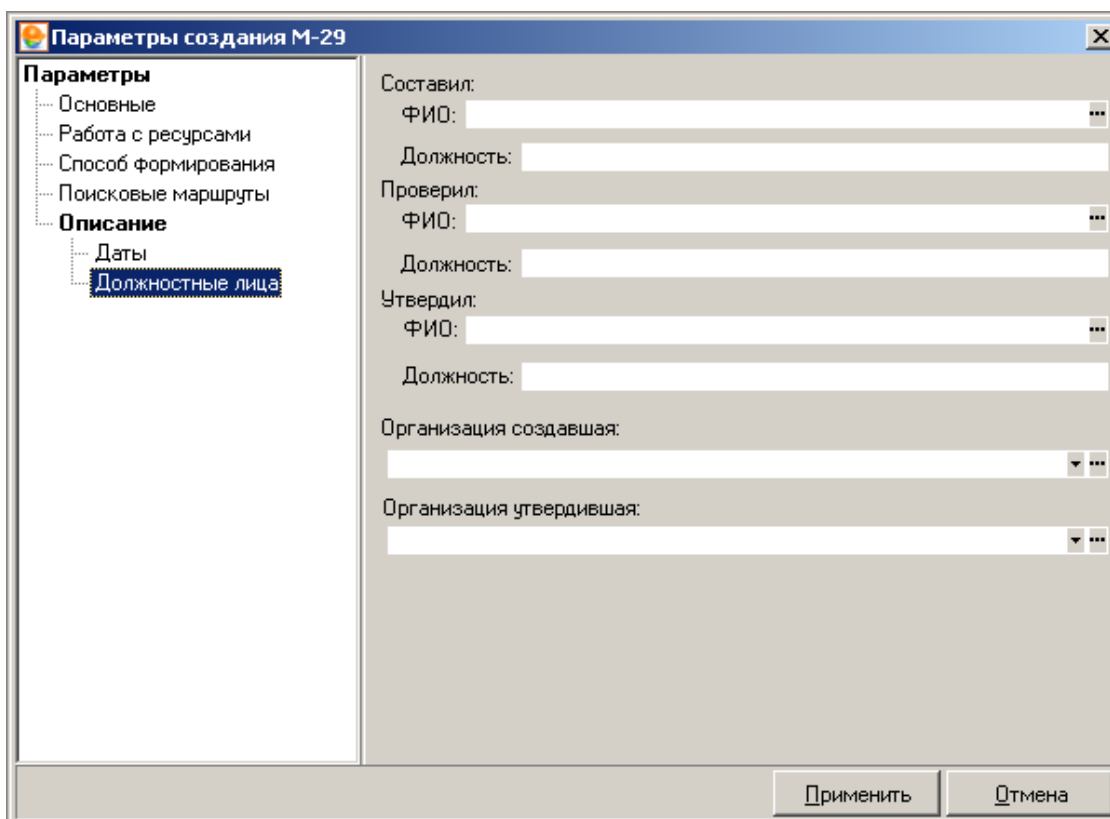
Параметры создания М-29

Параметры
Основные
Работа с ресурсами
Способ формирования
Поисковые маршруты
Описание
Даты
Должностные лица

Составил:
ФИО:
Должность:
Проверил:
ФИО:
Должность:
Утвердил:
ФИО:
Должность:
Организация создавшая:
Организация утвердившая:

Применить
Отмена